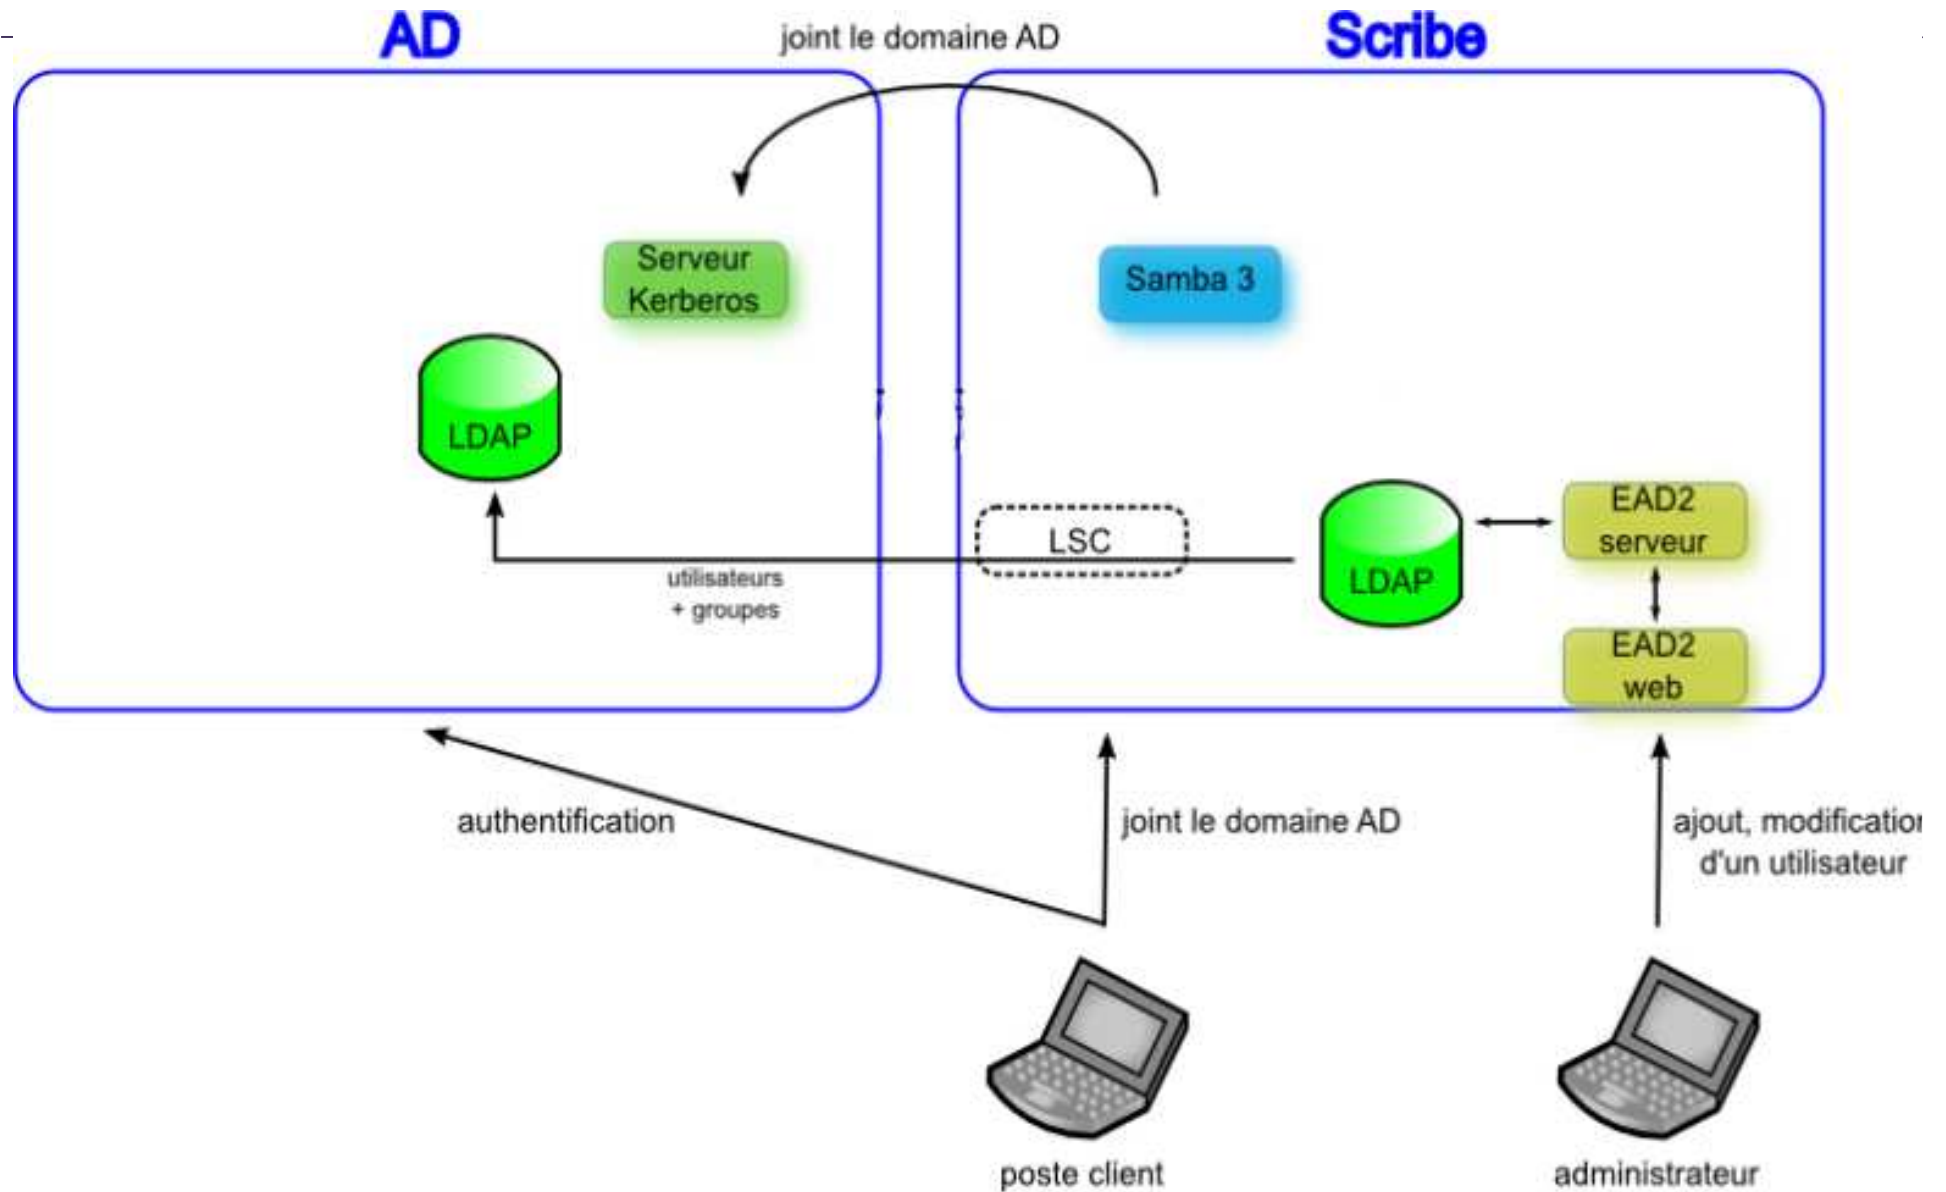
AD

joint le domaine AD

Scribe

Serveur Kerberos

Samba 3

LDAP

LSC

LDAP

EAD2 serveur

EAD2 web

utilisateurs + groupes

authentification

joint le domaine AD

ajout, modificatio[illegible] d'un utilisateur

poste client

administrateur